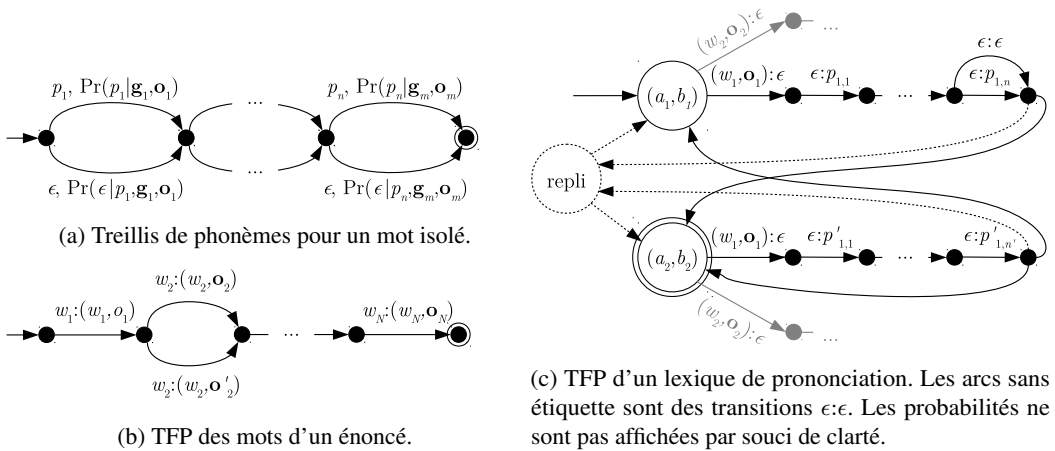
$p_1$, $\Pr(p_1|\mathbf{g}_1,\mathbf{o}_1)$

...

$p_n$, $\Pr(p_n|\mathbf{g}_m,\mathbf{o}_m)$

$\epsilon$, $\Pr(\epsilon|p_1,\mathbf{g}_1,\mathbf{o}_1)$

...

$\epsilon$, $\Pr(\epsilon|p_n,\mathbf{g}_m,\mathbf{o}_m)$

(a) Treillis de phonèmes pour un mot isolé.

$w_2$:$(w_2,\mathbf{o}_2)$

$w_1$:$(w_1,o_1)$

...

$w_N$:$(w_N,\mathbf{o}_N)$

$w_2$:$(w_2,\mathbf{o}'_2)$

(b) TFP des mots d'un énoncé.

$(w_2,\mathbf{o}_2)$:$\epsilon$

...

$\epsilon$:$\epsilon$

$(a_1,b_1)$

$(w_1,\mathbf{o}_1)$:$\epsilon$

$\epsilon$:$p_{1,1}$

...

$\epsilon$:$p_{1,n}$

repli

$(a_2,b_2)$

$(w_1,\mathbf{o}_1)$:$\epsilon$

$\epsilon$:$p'_{1,1}$

...

$\epsilon$:$p'_{1,n'}$

$(w_2,\mathbf{o}_2)$:$\epsilon$

...

(c) TFP d'un lexique de prononciation. Les arcs sans étiquette sont des transitions $\epsilon$:$\epsilon$. Les probabilités ne sont pas affichées par souci de clarté.